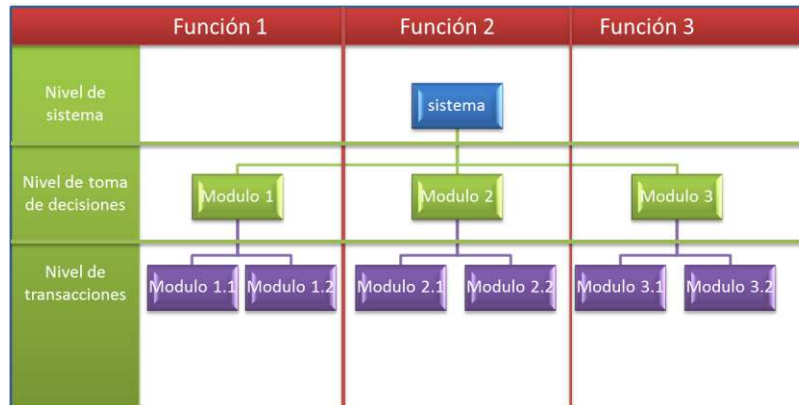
| | Función 1 | Función 2 | Función 3 |
|---|---|---|---|
| Nivel de sistema | | sistema | |
| Nivel de toma de decisiones | Modulo 1 | Modulo 2 | Modulo 3 |
| Nivel de transacciones | Modulo 1.1 Modulo 1.2 | Modulo 2.1 Modulo 2.2 | Modulo 3.1 Modulo 3.2 |